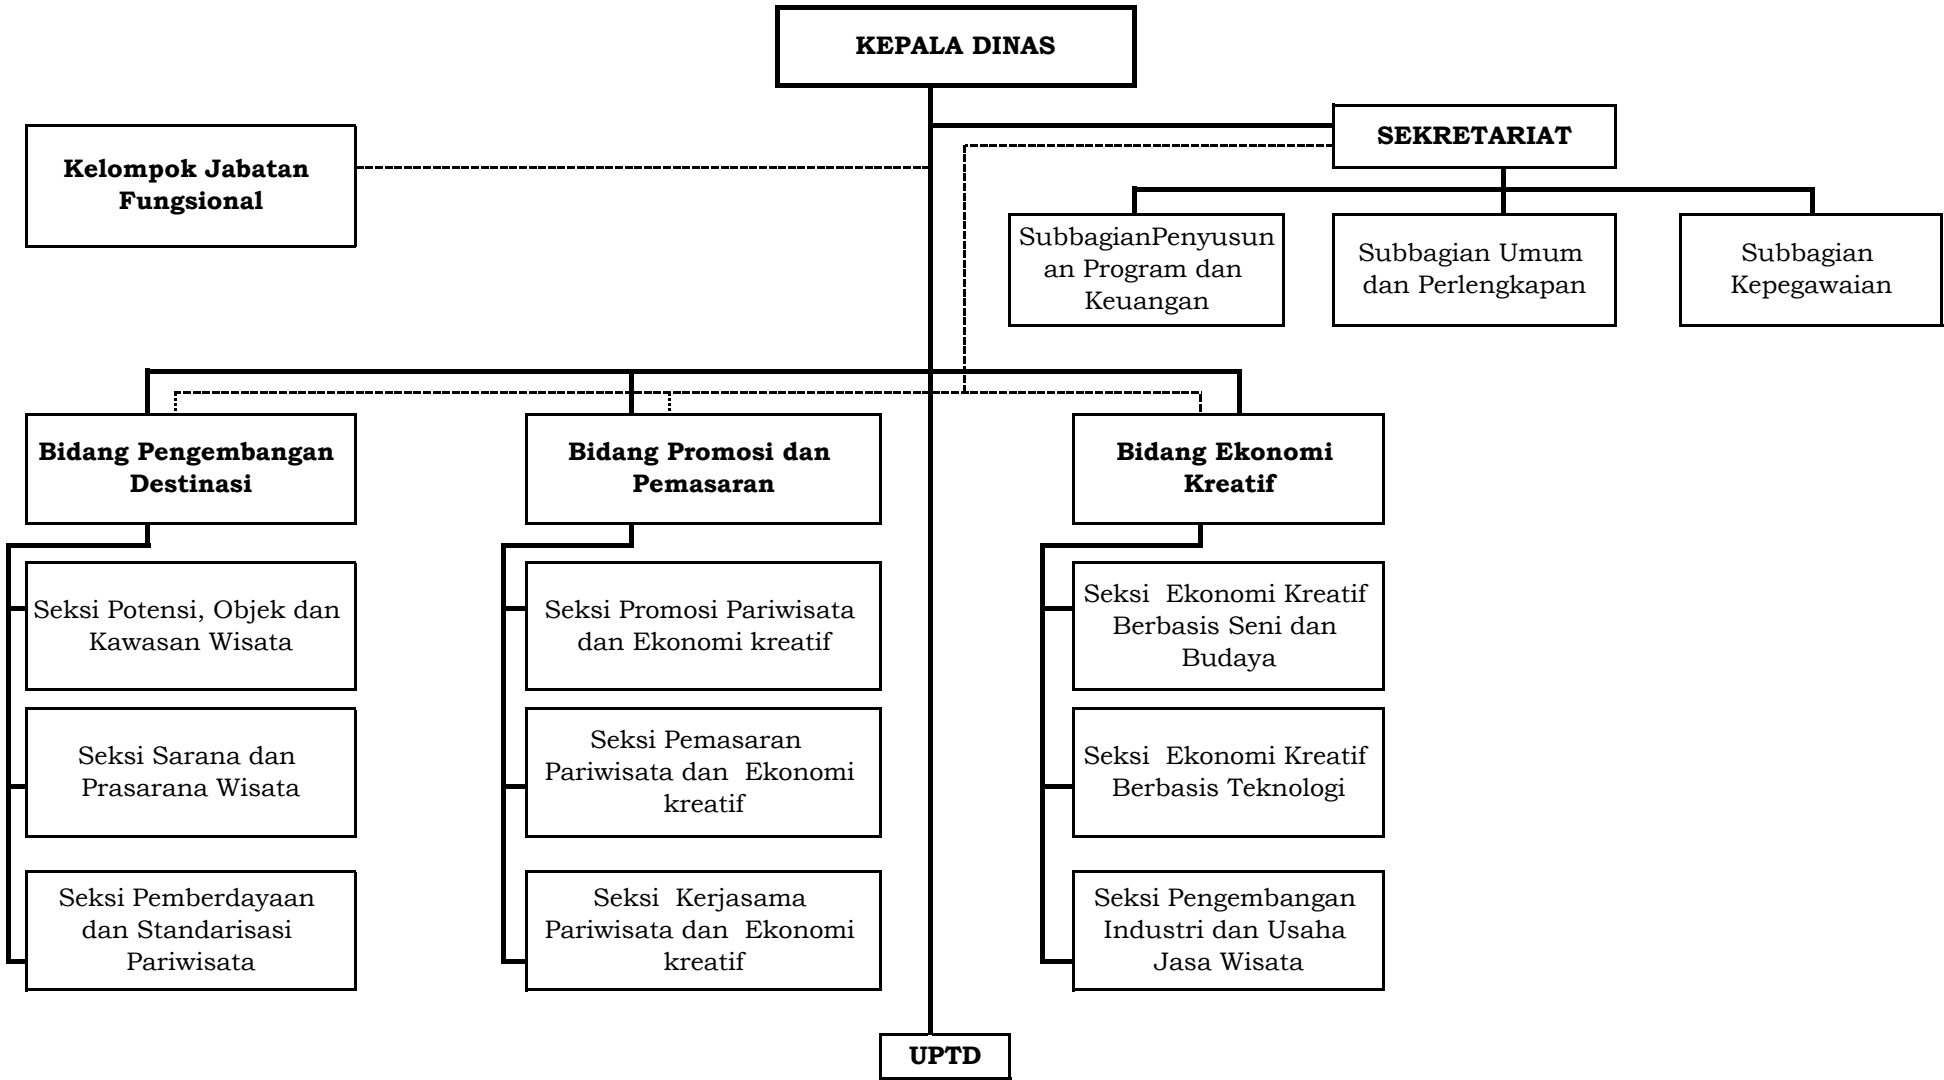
KEPALA DINAS

SEKRETARIAT

Kelompok Jabatan Fungsional

SubbagianPenyusunan Program dan Keuangan

Subbagian Umum dan Perlengkapan

Subbagian Kepegawaian

Bidang Pengembangan Destinasi

Bidang Promosi dan Pemasaran

Bidang Ekonomi Kreatif

Seksi Potensi, Objek dan Kawasan Wisata

Seksi Sarana dan Prasarana Wisata

Seksi Pemberdayaan dan Standarisasi Pariwisata

Seksi Promosi Pariwisata dan Ekonomi kreatif

Seksi Pemasaran Pariwisata dan Ekonomi kreatif

Seksi Kerjasama Pariwisata dan Ekonomi kreatif

Seksi Ekonomi Kreatif Berbasis Seni dan Budaya

Seksi Ekonomi Kreatif Berbasis Teknologi

Seksi Pengembangan Industri dan Usaha Jasa Wisata

UPTD